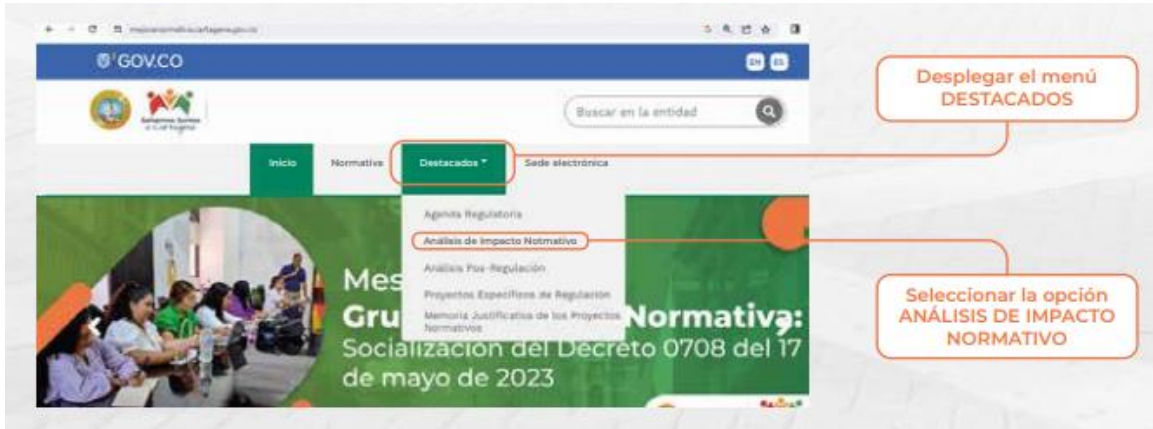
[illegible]

GOV.CO

EN ES

Salvemos Juntos a Cartagena

Buscar en la entidad

Inicio Normativa Destacados Sede electrónica

Agenda Regulatoria
Análisis de Impacto Normativo
Análisis Pos-Regulación
Proyectos Específicos de Regulación
Memoria Justificativa de los Proyectos Normativos

Mes
Gru
Normativa:
Socialización del Decreto 0708 del 17 de mayo de 2023

Desplegar el menú DESTACADOS

Seleccionar la opción ANÁLISIS DE IMPACTO NORMATIVO